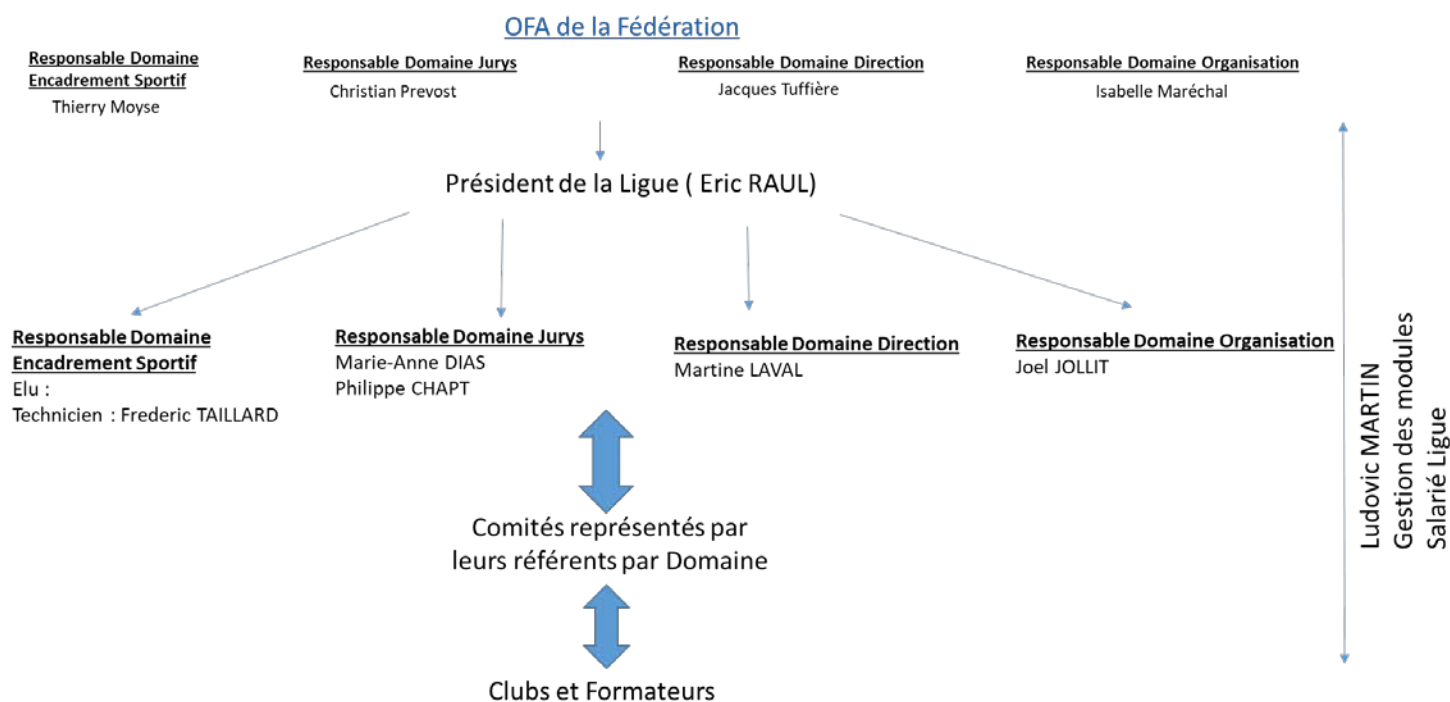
OFA de la Fédération

Responsable Domaine Encadrement Sportif
Thierry Moyse

Responsable Domaine Jurys
Christian Prevost

Responsable Domaine Direction
Jacques Tuffière

Responsable Domaine Organisation
Isabelle Maréchal

Président de la Ligue ( Eric RAUL)

Responsable Domaine Encadrement Sportif
Elu :
Technicien : Frederic TAILLARD

Responsable Domaine Jurys
Marie-Anne DIAS
Philippe CHAPT

Responsable Domaine Direction
Martine LAVAL

Responsable Domaine Organisation
Joel JOLLIT

Comités représentés par leurs référents par Domaine

Clubs et Formateurs

Ludovic MARTIN
Gestion des modules
Salarié Ligue